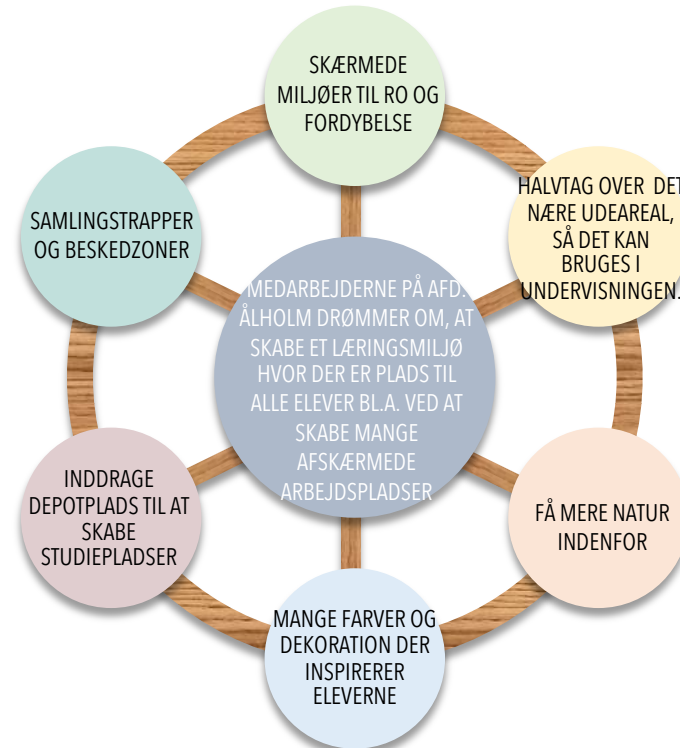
SKÆRMEDE MILJØER TIL RO OG FORDYBELSE

HALVTAG OVER DET NÆRE UDEAREAL, SÅ DET KAN BRUGES I UNDERVISNINGEN.

FÅ MERE NATUR INDENFOR

MANGE FARVER OG DEKORATION DER INSPIRERER ELEVERNE

INDDRAGE DEPOTPLADS TIL AT SKABE STUDIEPLADSER

SAMLINGSTRAPPER OG BESKEDZONER

MEDARBEJDERNE PÅ AFD. ÅLHOLM DRØMMER OM, AT SKABE ET LÆRINGSMILJØ HVOR DER ER PLADS TIL ALLE ELEVER BL.A. VED AT SKABE MANGE AFSKÆRMEDE ARBEJDSPLADSER